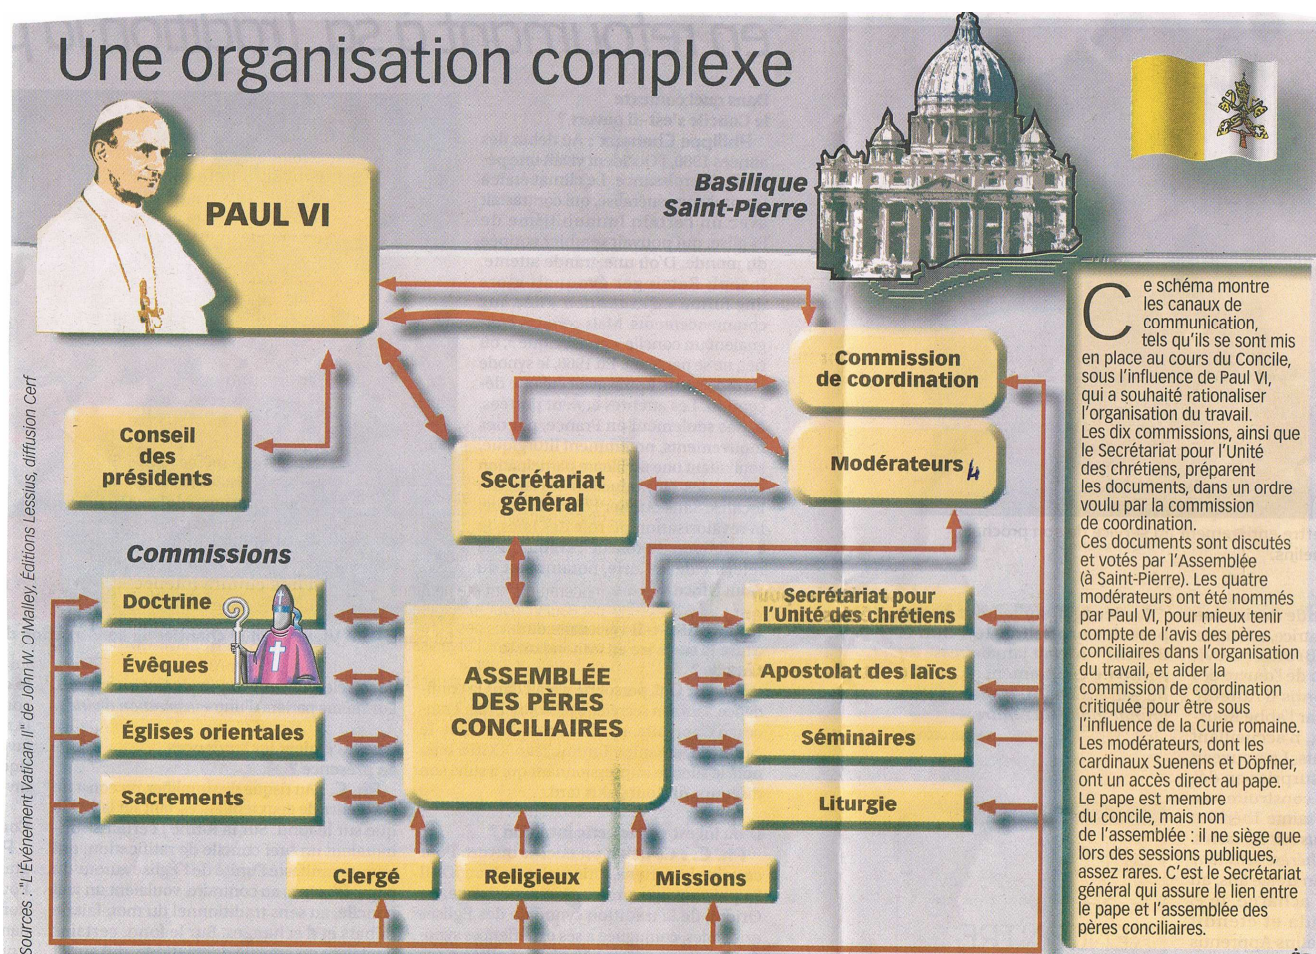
Une organisation complexe

PAUL VI

Basilique Saint-Pierre

Commission de coordination

Modérateurs 4

Conseil des présidents

Secrétariat général

Commissions

Doctrine

Évêques

Églises orientales

Sacrements

ASSEMBLÉE DES PÈRES CONCILIAIRES

Secrétariat pour l'Unité des chrétiens

Apostolat des laïcs

Séminaires

Liturgie

Clergé

Religieux

Missions

Ce schéma montre les canaux de communication, tels qu'ils se sont mis en place au cours du Concile, sous l'influence de Paul VI, qui a souhaité rationaliser l'organisation du travail.
Les dix commissions, ainsi que le Secrétariat pour l'Unité des chrétiens, préparent les documents, dans un ordre voulu par la commission de coordination.
Ces documents sont discutés et votés par l'Assemblée (à Saint-Pierre). Les quatre modérateurs ont été nommés par Paul VI, pour mieux tenir compte de l'avis des pères conciliaires dans l'organisation du travail, et aider la commission de coordination critiquée pour être sous l'influence de la Curie romaine. Les modérateurs, dont les cardinaux Suenens et Döpfner, ont un accès direct au pape.
Le pape est membre du concile, mais non de l'assemblée : il ne siège que lors des sessions publiques, assez rares. C'est le Secrétariat général qui assure le lien entre le pape et l'assemblée des pères conciliaires.

Sources : "L'Événement Vatican II" de John W. O'Malley, Éditions Lessius, diffusion Cerf